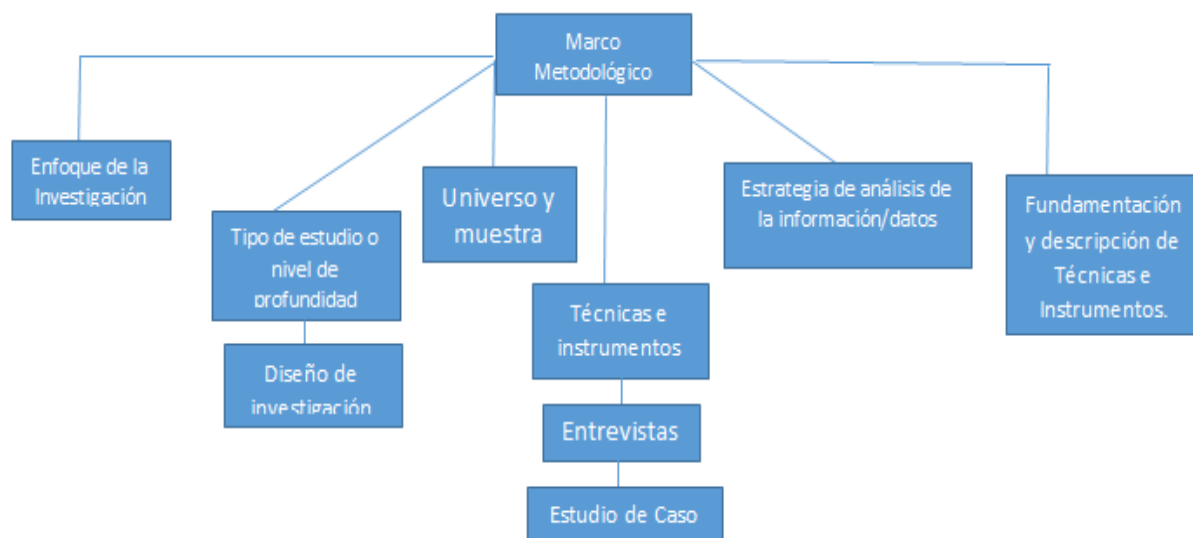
Marco Metodológico

Enfoque de la Investigación

Tipo de estudio o nivel de profundidad

Diseño de investigación

Universo y muestra

Técnicas e instrumentos

Entrevistas

Estudio de Caso

Estrategia de análisis de la información/datos

Fundamentación y descripción de Técnicas e Instrumentos.